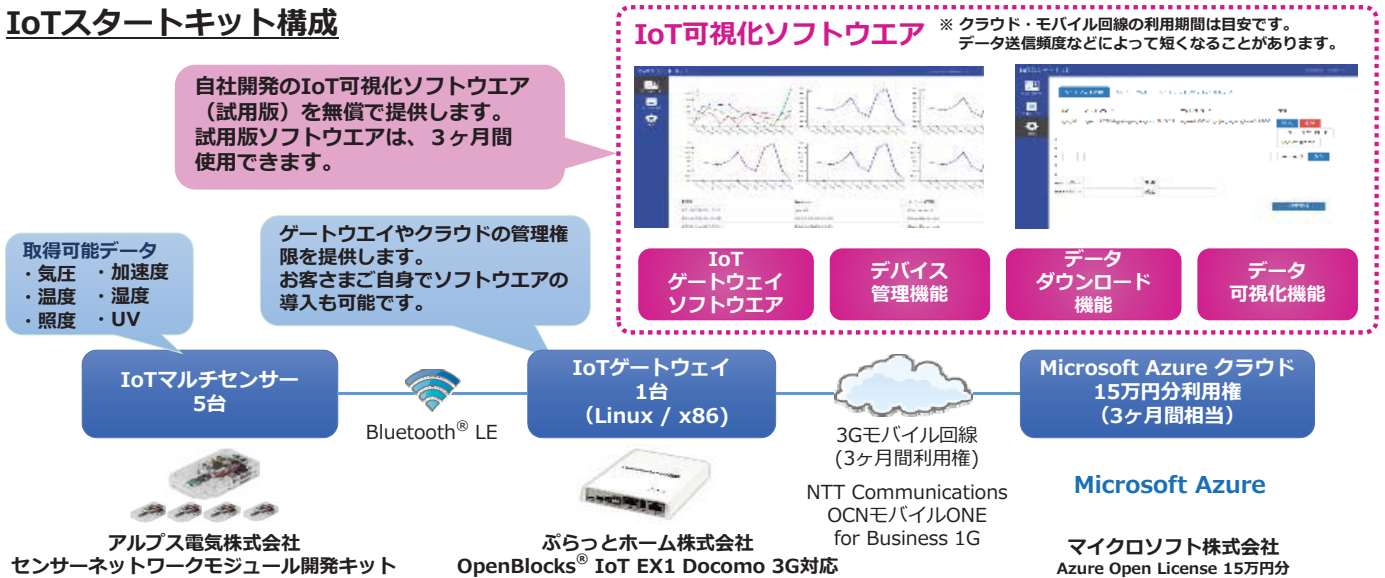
IoTスタートキット構成

IoT可視化ソフトウエア

※ クラウド・モバイル回線の利用期間は目安です。データ送信頻度などによって短くなることがあります。

自社開発のIoT可視化ソフトウエア（試用版）を無償で提供します。試用版ソフトウエアは、3ヶ月間使用できます。

IoT ゲートウェイ ソフトウエア

デバイス 管理機能

データ ダウンロード 機能

データ 可視化機能

取得可能データ
・気圧　・加速度
・温度　・湿度
・照度　・UV

ゲートウエイやクラウドの管理権限を提供します。
お客さまご自身でソフトウエアの導入も可能です。

IoTマルチセンサー 5台

Bluetooth® LE

IoTゲートウェイ 1台 （Linux / x86）

3Gモバイル回線 (3ヶ月間利用権)

NTT Communications OCNモバイルONE for Business 1G

Microsoft Azure クラウド 15万円分利用権 （3ヶ月間相当）

Microsoft Azure

アルプス電気株式会社
センサーネットワークモジュール開発キット

ぷらっとホーム株式会社
OpenBlocks® IoT EX1 Docomo 3G対応

マイクロソフト株式会社
Azure Open License 15万円分